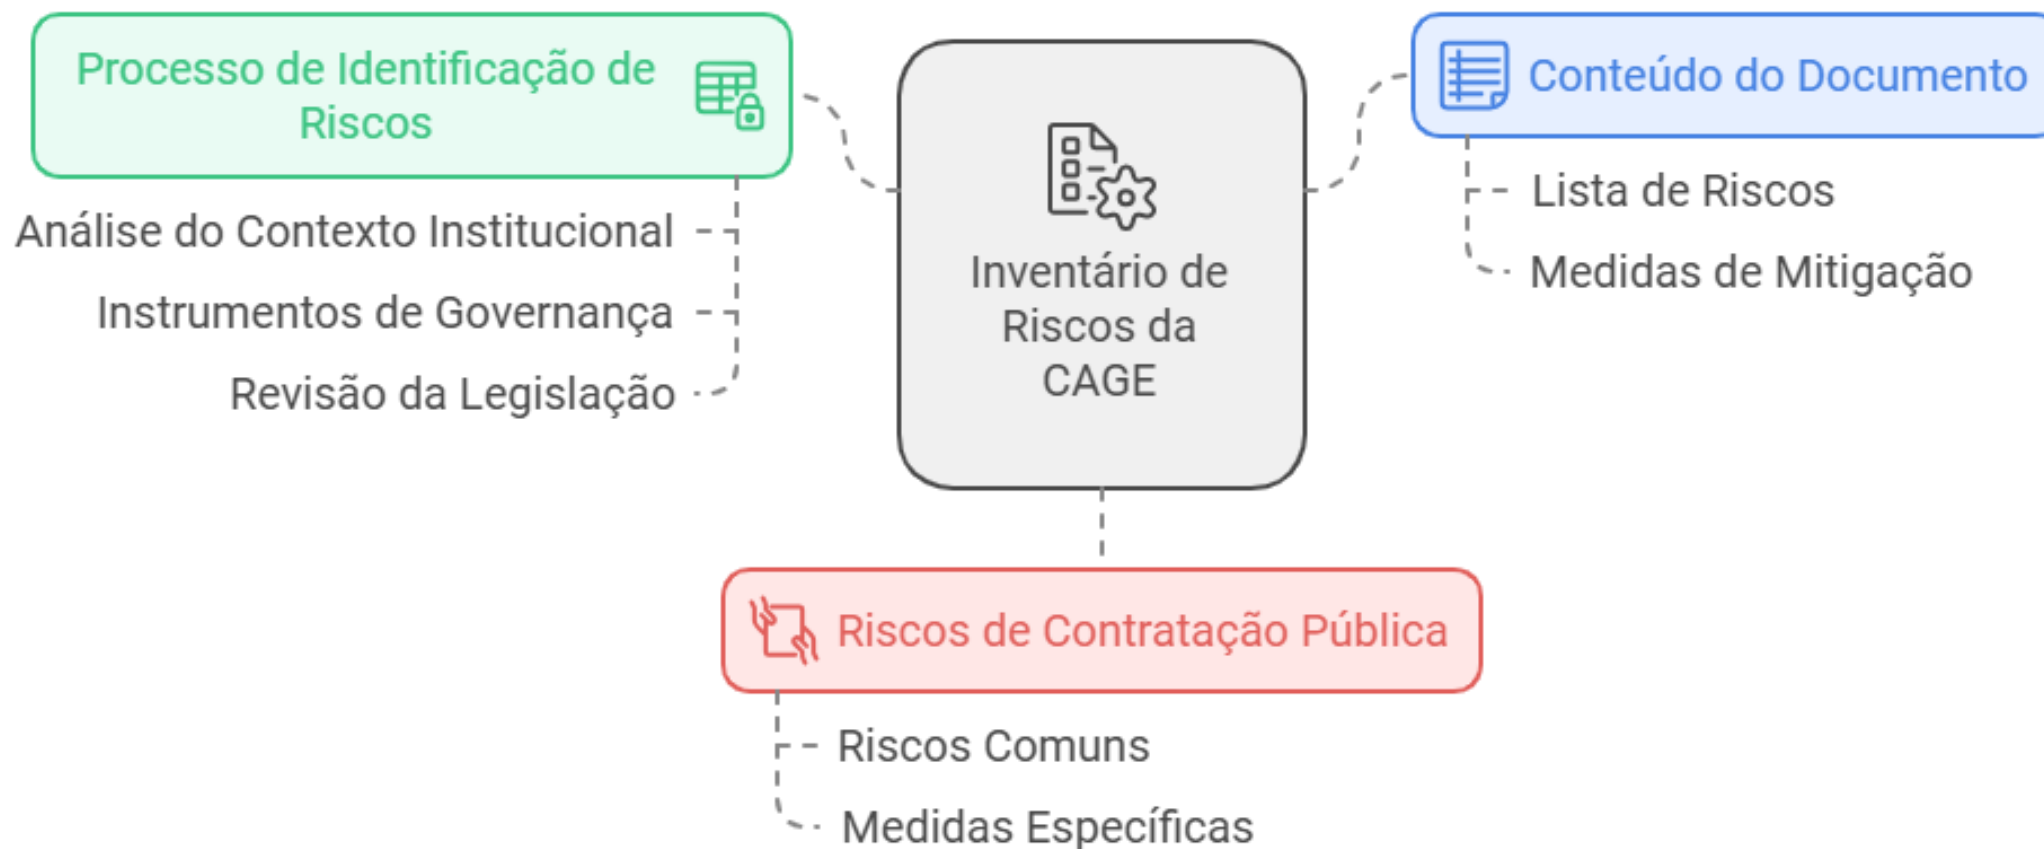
Processo de Identificação de Riscos

Análise do Contexto Institucional

Instrumentos de Governança

Revisão da Legislação

Inventário de Riscos da CAGE

Conteúdo do Documento

Lista de Riscos

Medidas de Mitigação

Riscos de Contratação Pública

Riscos Comuns

Medidas Específicas